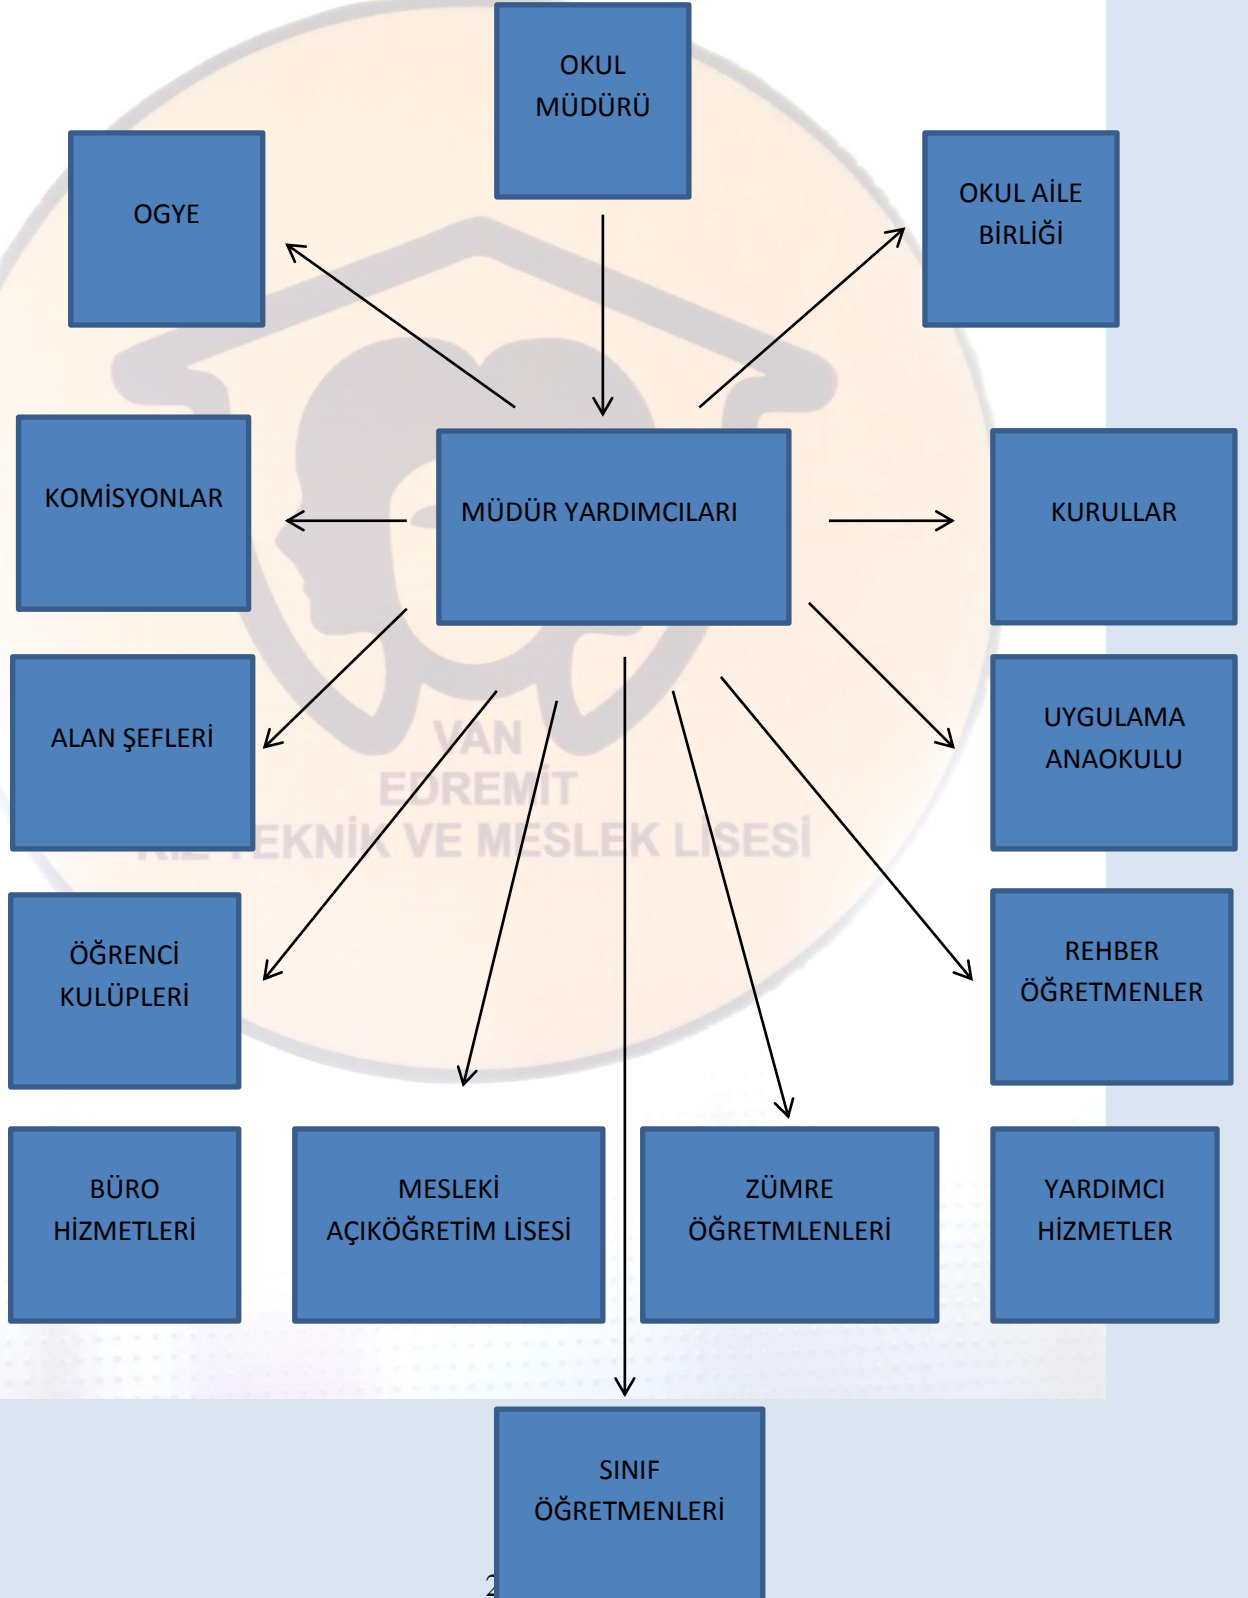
OKUL MÜDÜRÜ

OGYE

OKUL AİLE BİRLİĞİ

KOMİSYONLAR

MÜDÜR YARDIMCILARI

KURULLAR

ALAN ŞEFLERİ

UYGULAMA ANAOKULU

VAN
EDREMİT
KIZ TEKNİK VE MESLEK LİSESİ

ÖĞRENCİ KULÜPLERİ

REHBER ÖĞRETMENLER

BÜRO HİZMETLERİ

MESLEKİ AÇIKÖĞRETİM LİSESİ

ZÜMRE ÖĞRETMLENLERİ

YARDIMCI HİZMETLER

SINIF ÖĞRETMENLERİ

2